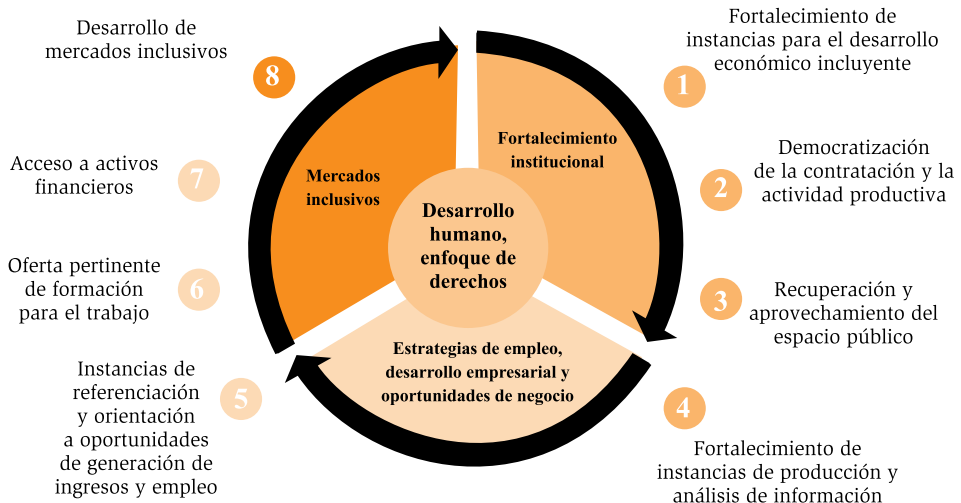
Desarrollo de mercados inclusivos

8

Fortalecimiento de instancias para el desarrollo económico incluyente

1

Fortalecimiento institucional

Mercados inclusivos

Acceso a activos financieros

7

Democratización de la contratación y la actividad productiva

2

Desarrollo humano, enfoque de derechos

Oferta pertinente de formación para el trabajo

6

Recuperación y aprovechamiento del espacio público

3

Estrategias de empleo, desarrollo empresarial y oportunidades de negocio

Instancias de referenciación y orientación a oportunidades de generación de ingresos y empleo

5

4

Fortalecimiento de instancias de producción y análisis de información